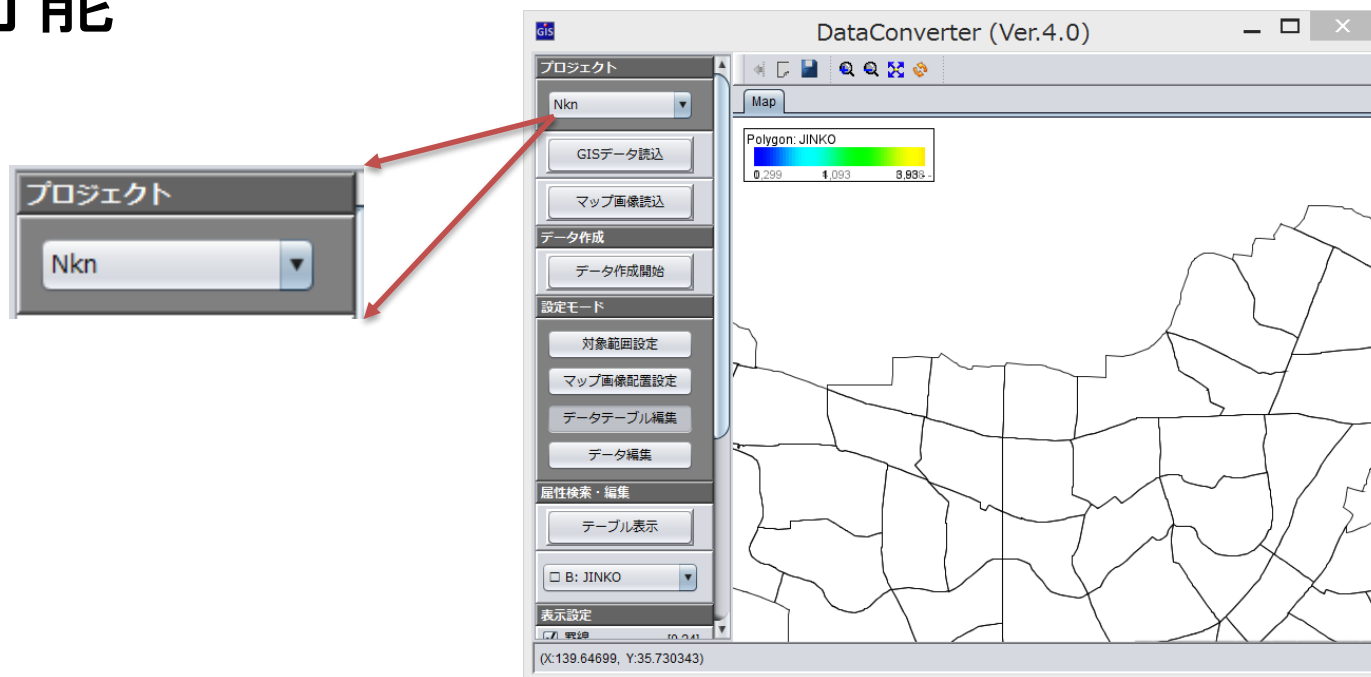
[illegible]能

プロジェクト
Nkn

DataConverter (Ver.4.0)

プロジェクト
Nkn
GISデータ読込
マップ画像読込
データ作成
データ作成開始
設定モード
対象範囲設定
マップ画像配置設定
データテーブル編集
データ編集
属性検索・編集
テーブル表示
B: JINKO
表示設定
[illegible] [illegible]

Map
Polygon: JINKO
0,299 1,093 3,936

(X:139.64699, Y:35.730343)